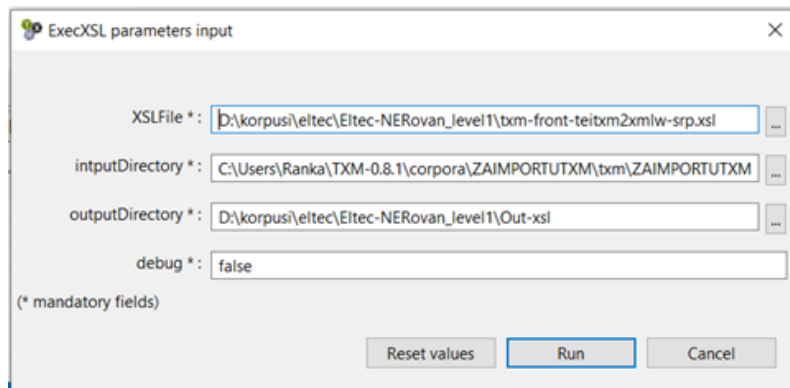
ExecXSL parameters input

×

XSLFile * : D:\korpusi\eltec\Eltec-NERovan_level1\txm-front-teitxm2xmlw-srp.xsl ...

intputDirectory * : C:\Users\Ranka\TXM-0.8.1\corpora\ZAIMPORTUTXM\txm\ZAIMPORTUTXM ...

outputDirectory * : D:\korpusi\eltec\Eltec-NERovan_level1\Out-xsl ...

debug * : false

(* mandatory fields)

Reset values

Run

Cancel